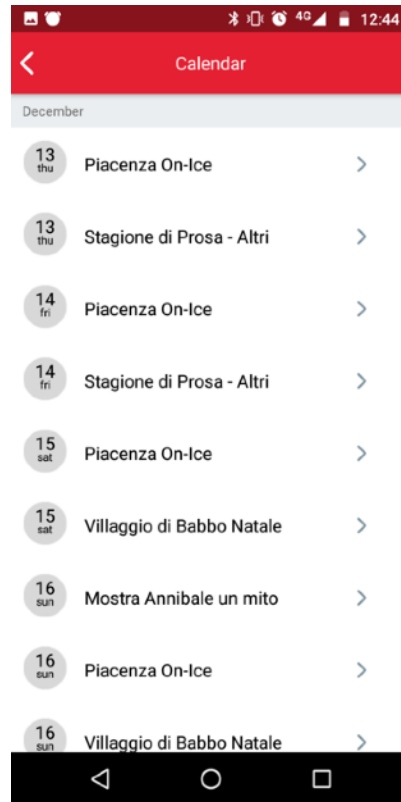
4G 12:44

Calendar

December

13 thu Piacenza On-Ice

13 thu Stagione di Prosa - Altri

14 fri Piacenza On-Ice

14 fri Stagione di Prosa - Altri

15 sat Piacenza On-Ice

15 sat Villaggio di Babbo Natale

16 sun Mostra Annibale un mito

16 sun Piacenza On-Ice

16 sun Villaggio di Babbo Natale